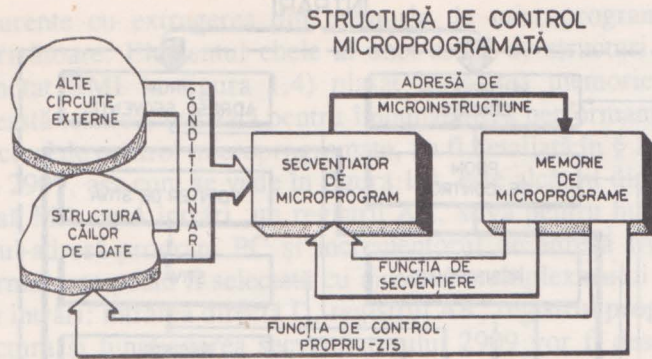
STRUCTURĂ DE CONTROL MICROPROGRAMATĂ

ALTE CIRCUITE EXTERNE

CONDIȚIONĂRI

STRUCTURA CĂILOR DE DATE

ADRESĂ DE MICROINSTRUCȚIUNE

SECVENȚIATOR DE MICROPROGRAM

MEMORIE DE MICROPROGRAME

FUNCȚIA DE SECVENȚIERE

FUNCȚIA DE CONTROL PROPRIU-ZIS